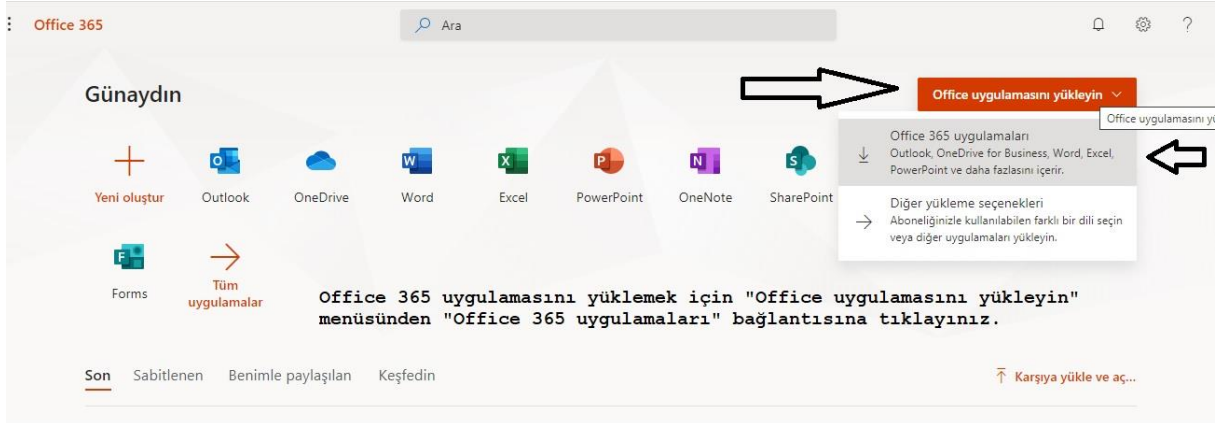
Office 365

Ara

?

Günaydın

Office uygulamasını yükleyin

Office uygulamasını y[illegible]

Office 365 uygulamaları
Outlook, OneDrive for Business, Word, Excel, PowerPoint ve daha fazlasını içerir.

Diğer yükleme seçenekleri
Aboneliğinizle kullanılabilen farklı bir dili seçin veya diğer uygulamaları yükleyin.

Yeni oluştur Outlook OneDrive Word Excel PowerPoint OneNote SharePoint

Forms Tüm uygulamalar

Office 365 uygulamasını yüklemek için "Office uygulamasını yükleyin" menüsünden "Office 365 uygulamaları" bağlantısına tıklayınız.

Son Sabitlenen Benimle paylaşılan Keşfedin

Karşıya yükle ve aç...